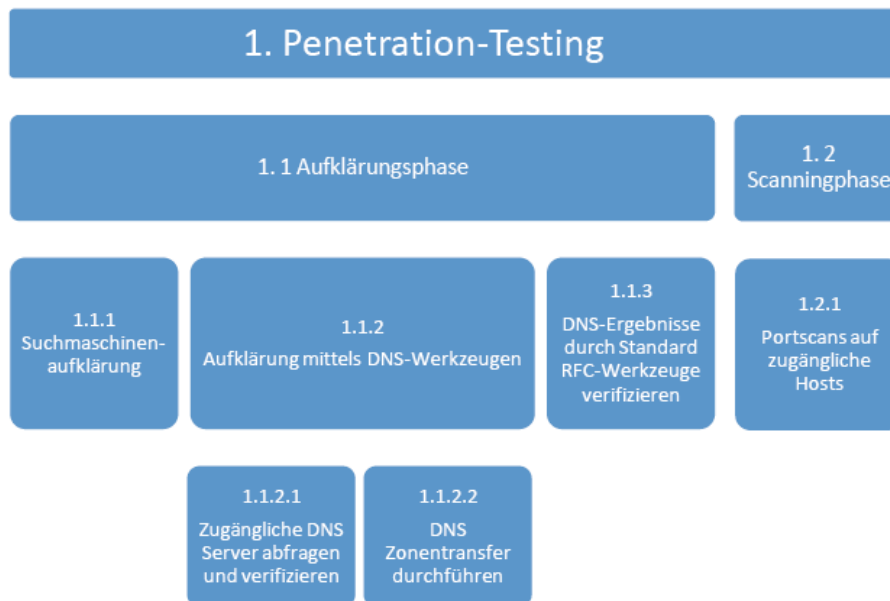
1. Penetration-Testing

1. 1 Aufklärungsphase

1. 2 Scanningphase

1.1.1 Suchmaschinenaufklärung

1.1.2 Aufklärung mittels DNS-Werkzeugen

1.1.3 DNS-Ergebnisse durch Standard RFC-Werkzeuge verifizieren

1.2.1 Portscans auf zugängliche Hosts

1.1.2.1 Zugängliche DNS Server abfragen und verifizieren

1.1.2.2 DNS Zonentransfer durchführen